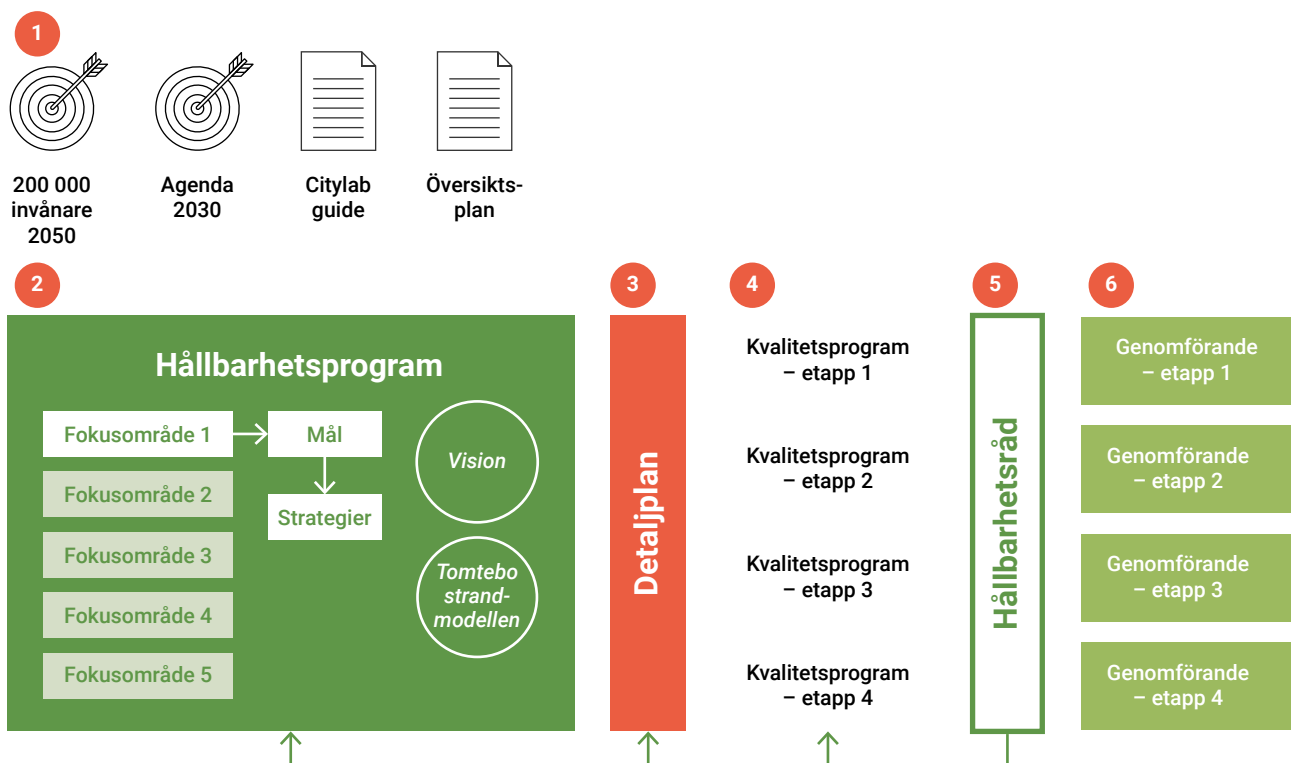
1

200 000 invånare 2050

Agenda 2030

Citylab guide

Översikts-plan

2

Hållbarhetsprogram

Fokusområde 1

Fokusområde 2

Fokusområde 3

Fokusområde 4

Fokusområde 5

Mål

Strategier

Vision

Tomtebo strand-modellen

3

Detaljplan

4

Kvalitetsprogram – etapp 1

Kvalitetsprogram – etapp 2

Kvalitetsprogram – etapp 3

Kvalitetsprogram – etapp 4

5

Hållbarhetsråd

6

Genomförande – etapp 1

Genomförande – etapp 2

Genomförande – etapp 3

Genomförande – etapp 4